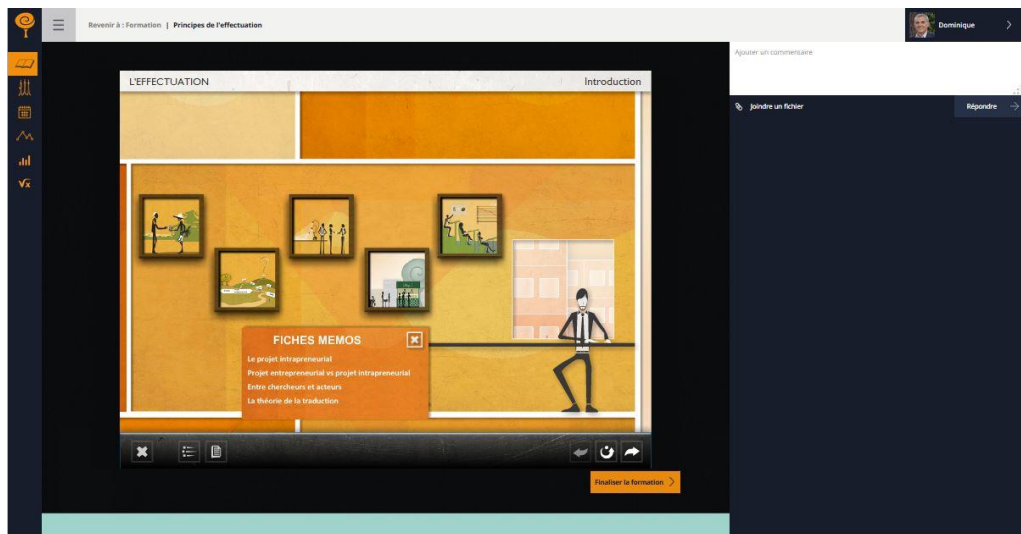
Revenir à : Formation | Principes de l'effectuation

Dominique

Ajouter un commentaire

Joindre un fichier

Répondre

L'EFFECTUATION

Introduction

FICHES MEMOS

Le projet intrapreneurial

Projet entrepreneurial vs projet intrapreneurial

Entre chercheurs et acteurs

La théorie de la traduction

Finaliser la formation